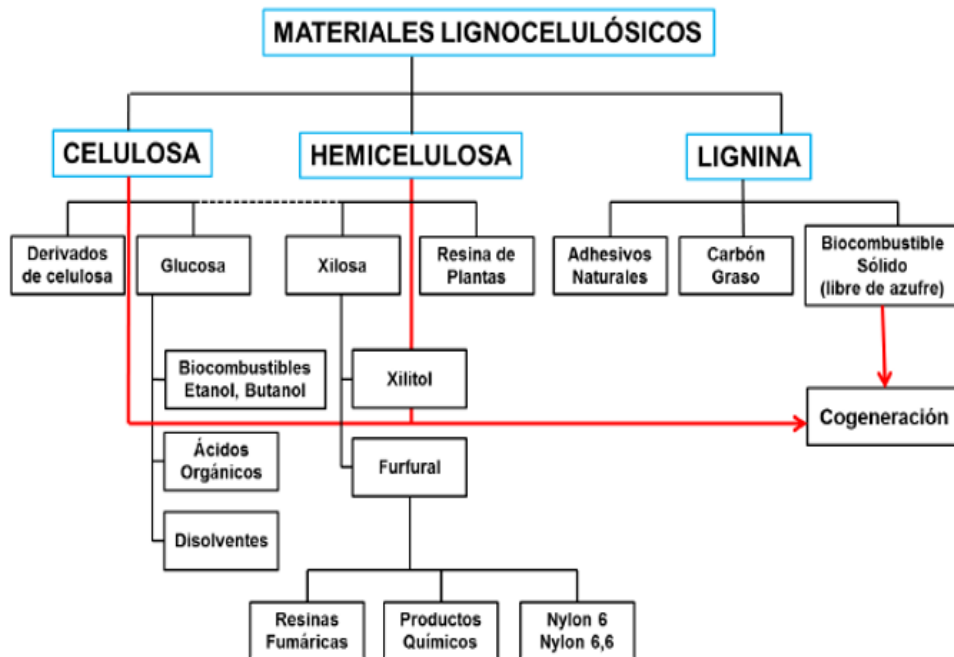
MATERIALES LIGNOCELULÓSICOS

CELULOSA

HEMICELULOSA

LIGNINA

Derivados de celulosa

Glucosa

Xilosa

Resina de Plantas

Adhesivos Naturales

Carbón Graso

Biocombustible Sólido (libre de azufre)

Biocombustibles Etanol, Butanol

Xilitol

Cogeneración

Ácidos Orgánicos

Furfural

Disolventes

Resinas Fumáricas

Productos Químicos

Nylon 6 Nylon 6,6